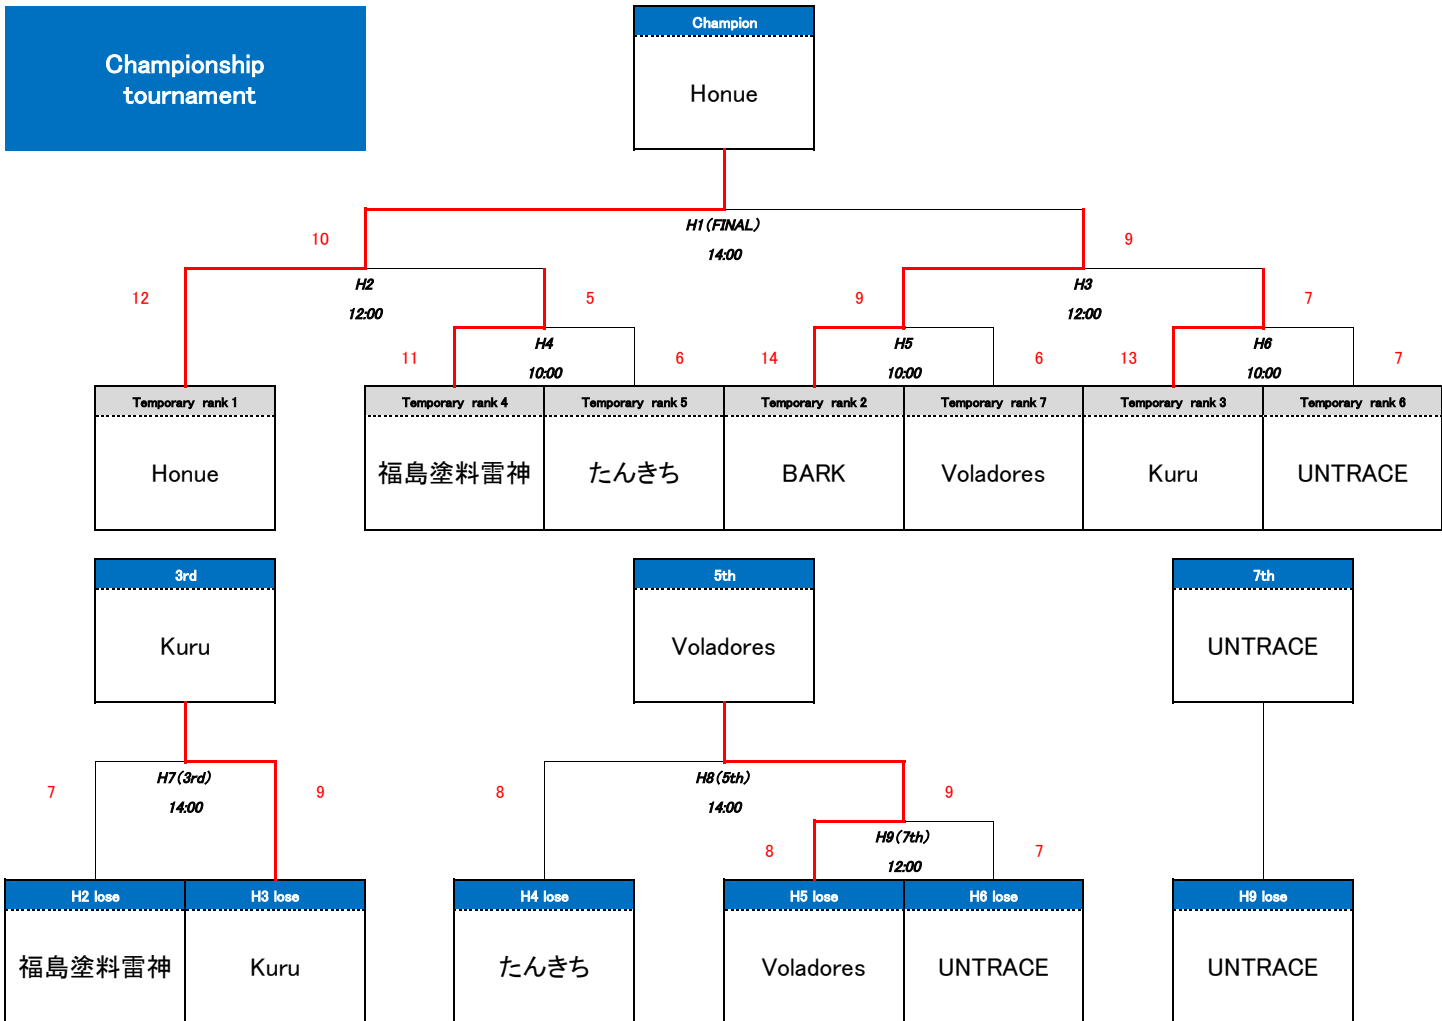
Championship tournament

Champion
Honue

10
H1(FINAL)
14:00
9

12
H2
12:00
5

9
H3
12:00
7

11
H4
10:00
6

14
H5
10:00
6

13
H6
10:00
7

Temporary rank 1
Honue

Temporary rank 4
福島塗料雷神

Temporary rank 5
たんきち

Temporary rank 2
BARK

Temporary rank 7
Voladores

Temporary rank 3
Kuru

Temporary rank 6
UNTRACE

3rd
Kuru

5th
Voladores

7th
UNTRACE

7
H7(3rd)
14:00
9

8
H8(5th)
14:00
9

8
H9(7th)
12:00
7

H2 lose
福島塗料雷神

H3 lose
Kuru

H4 lose
たんきち

H5 lose
Voladores

H6 lose
UNTRACE

H9 lose
UNTRACE